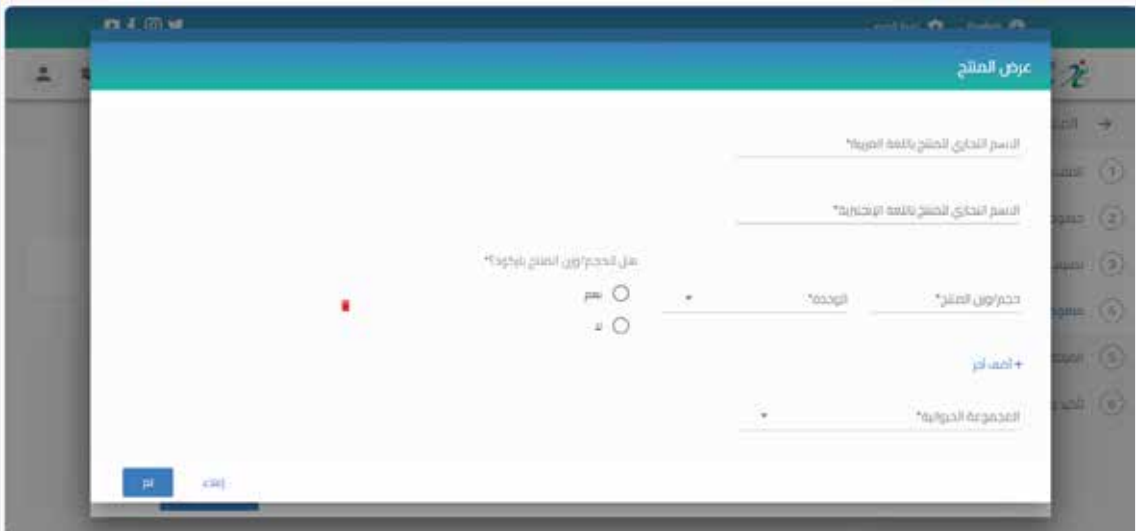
عرض المنتج

الاسم التجاري للمنتج باللغة العربية*

الاسم التجاري للمنتج باللغة الإنجليزية*

هل الحجم/وزن المنتج بالكود؟*

حجم/وزن المنتج*

الوحدة*

نعم

لا

+ أضف آخر

المجموعة الدوائية*

إلغاء

تم

1
2
3
4
5
6